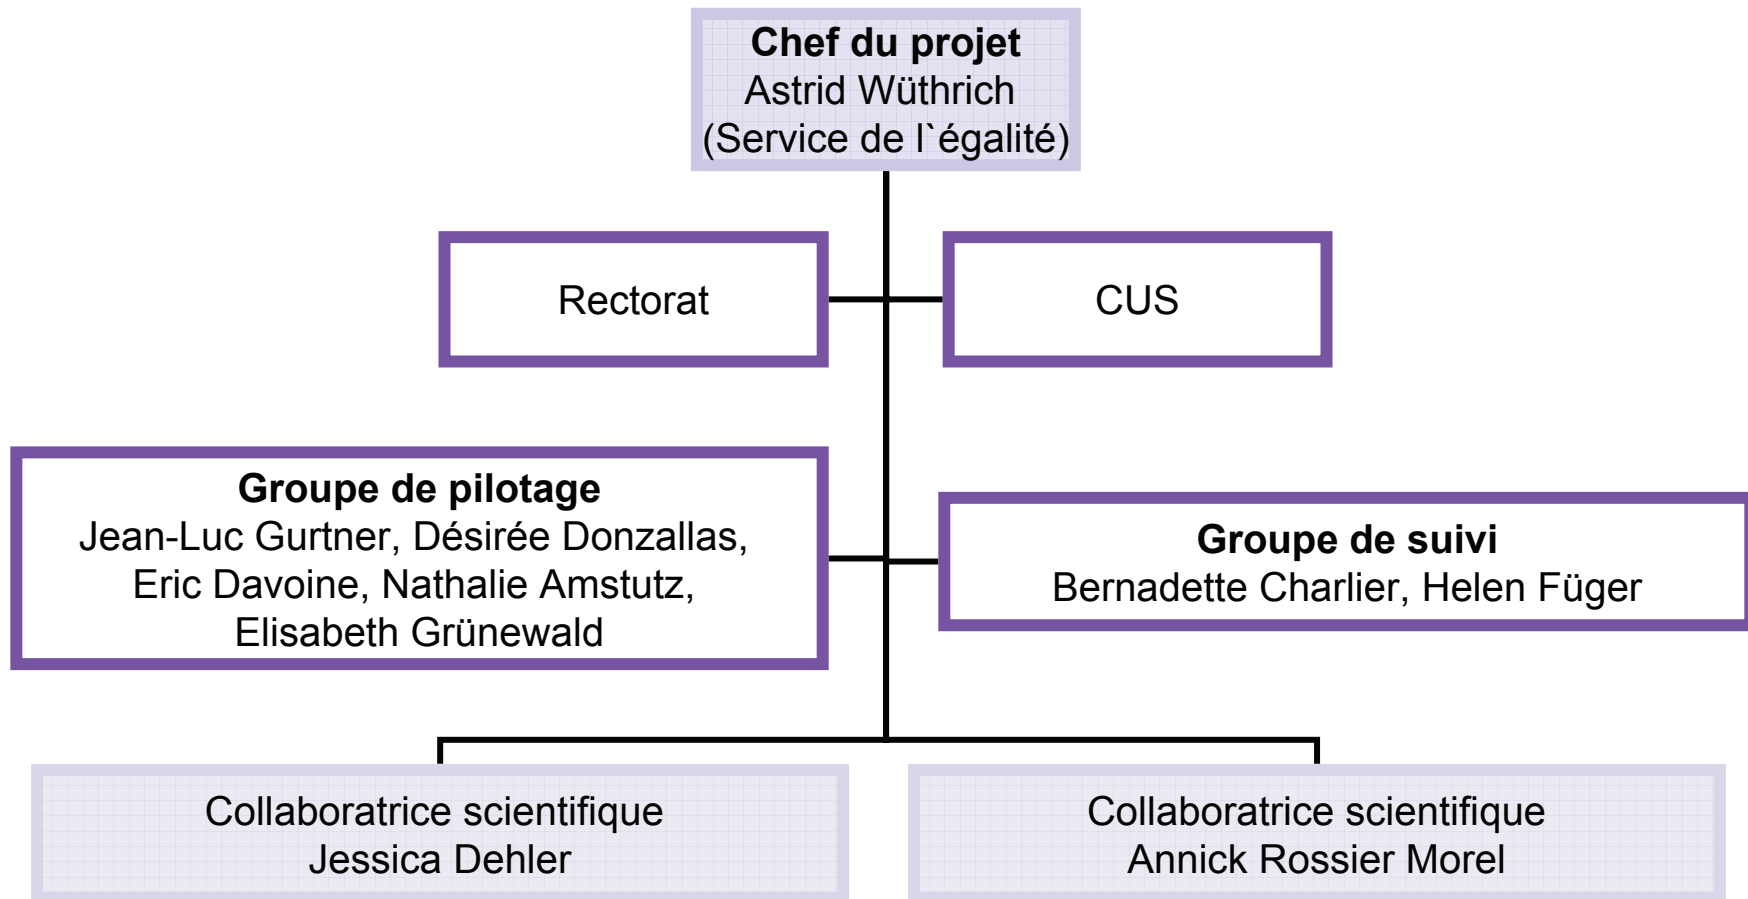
**Chef du projet**
Astrid Wüthrich
(Service de l`égalité)

Rectorat

CUS

**Groupe de pilotage**
Jean-Luc Gurtner, Désirée Donzallas, Eric Davoine, Nathalie Amstutz, Elisabeth Grünewald

**Groupe de suivi**
Bernadette Charlier, Helen Füger

Collaboratrice scientifique
Jessica Dehler

Collaboratrice scientifique
Annick Rossier Morel